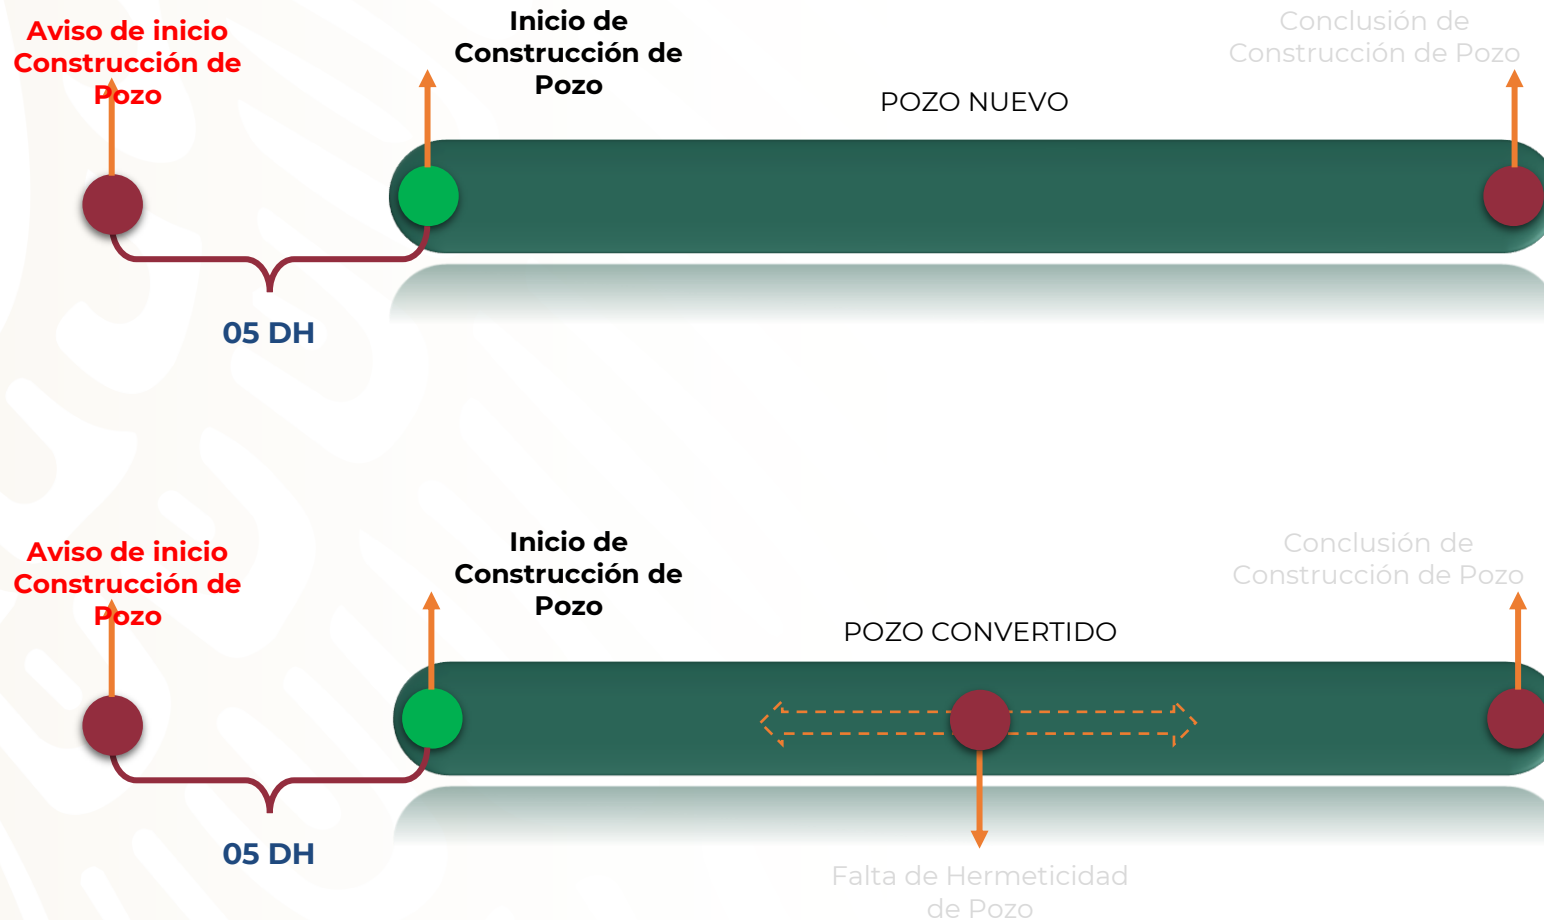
Aviso de inicio Construcción de Pozo

Inicio de Construcción de Pozo

Conclusión de Construcción de Pozo

POZO NUEVO

05 DH

Aviso de inicio Construcción de Pozo

Inicio de Construcción de Pozo

Conclusión de Construcción de Pozo

POZO CONVERTIDO

05 DH

Falta de Hermeticidad de Pozo